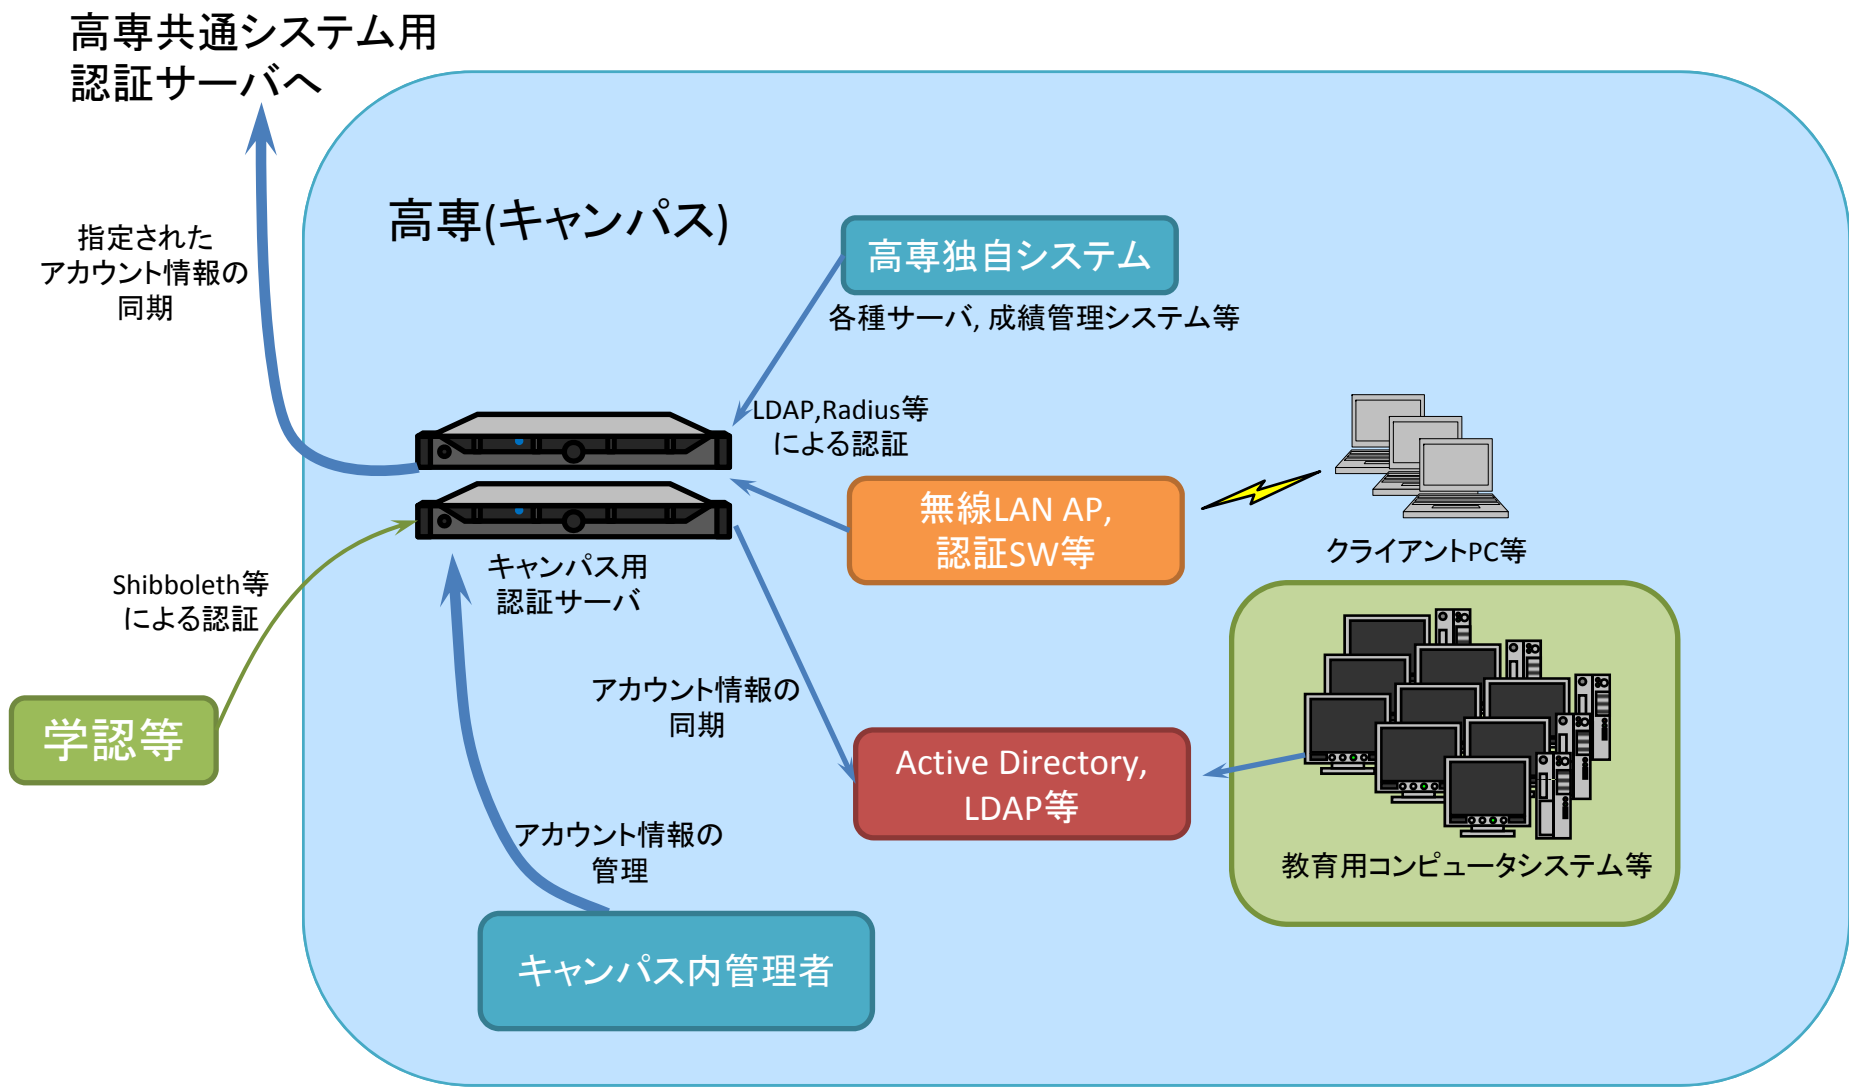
高専共通システム用
認証サーバへ

指定された
アカウント情報の
同期

高専(キャンパス)

高専独自システム

各種サーバ, 成績管理システム等

LDAP,Radius等
による認証

無線LAN AP,
認証SW等

クライアントPC等

キャンパス用
認証サーバ

Shibboleth等
による認証

学認等

アカウント情報の
同期

Active Directory,
LDAP等

教育用コンピュータシステム等

アカウント情報の
管理

キャンパス内管理者